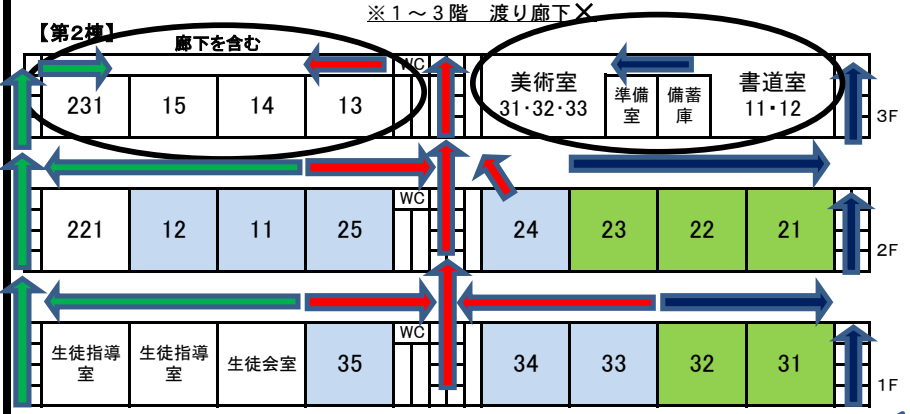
※１～３階　渡り廊下✕

【第２棟】

廊下を含む

| 231 | 15 | 14 | 13 | WC | | 美術室 31・32・33 | 準備室 | 備蓄庫 | 書道室 11・12 |
|---|---|---|---|---|---|---|---|---|---|

3F

| 221 | 12 | 11 | 25 | WC | | 24 | 23 | 22 | 21 |
|---|---|---|---|---|---|---|---|---|---|

2F

| 生徒指導室 | 生徒指導室 | 生徒会室 | 35 | WC | | 34 | 33 | 32 | 31 |
|---|---|---|---|---|---|---|---|---|---|

1F